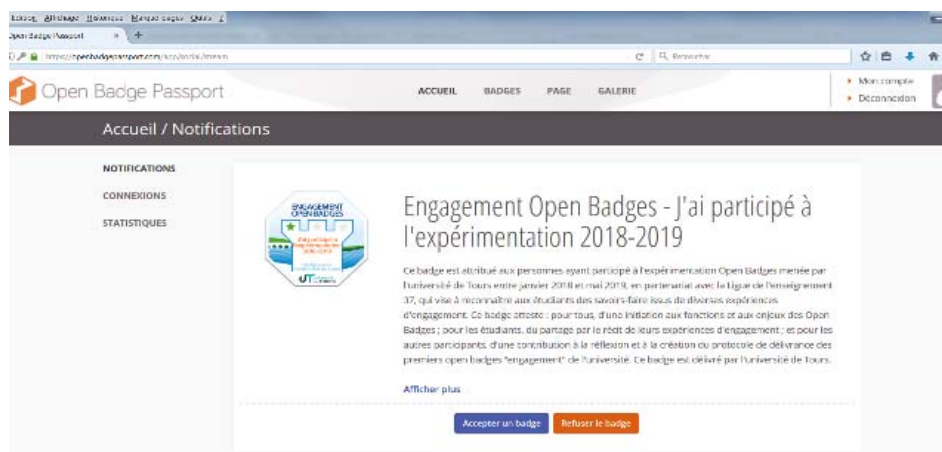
Édition Affichage Historique Marque-pages Outils ?

Open Badge Passport × +

https://openbadgepassport.com/app/social/stream

Rechercher

Open Badge Passport

ACCUEIL BADGES PAGE GALERIE

Mon compte
Déconnexion

Accueil / Notifications

NOTIFICATIONS
CONNEXIONS
STATISTIQUES

ENGAGEMENT OPEN BADGES
J'ai participé à l'expérimentation 2018-2019
UT

Engagement Open Badges - J'ai participé à l'expérimentation 2018-2019

Ce badge est attribué aux personnes ayant participé à l'expérimentation Open Badges menée par l'université de Tours entre janvier 2018 et mai 2019, en partenariat avec la Ligue de l'enseignement 37, qui vise à reconnaître aux étudiants des savoir-faire issus de diverses expériences d'engagement. Ce badge atteste : pour tous, d'une initiation aux fonctions et aux enjeux des Open Badges ; pour les étudiants, du partage par le récit de leurs expériences d'engagement ; et pour les autres participants, d'une contribution à la réflexion et à la création du protocole de délivrance des premiers open badges "engagement" de l'université. Ce badge est délivré par l'université de Tours.

Afficher plus

Accepter un badge Refuser le badge